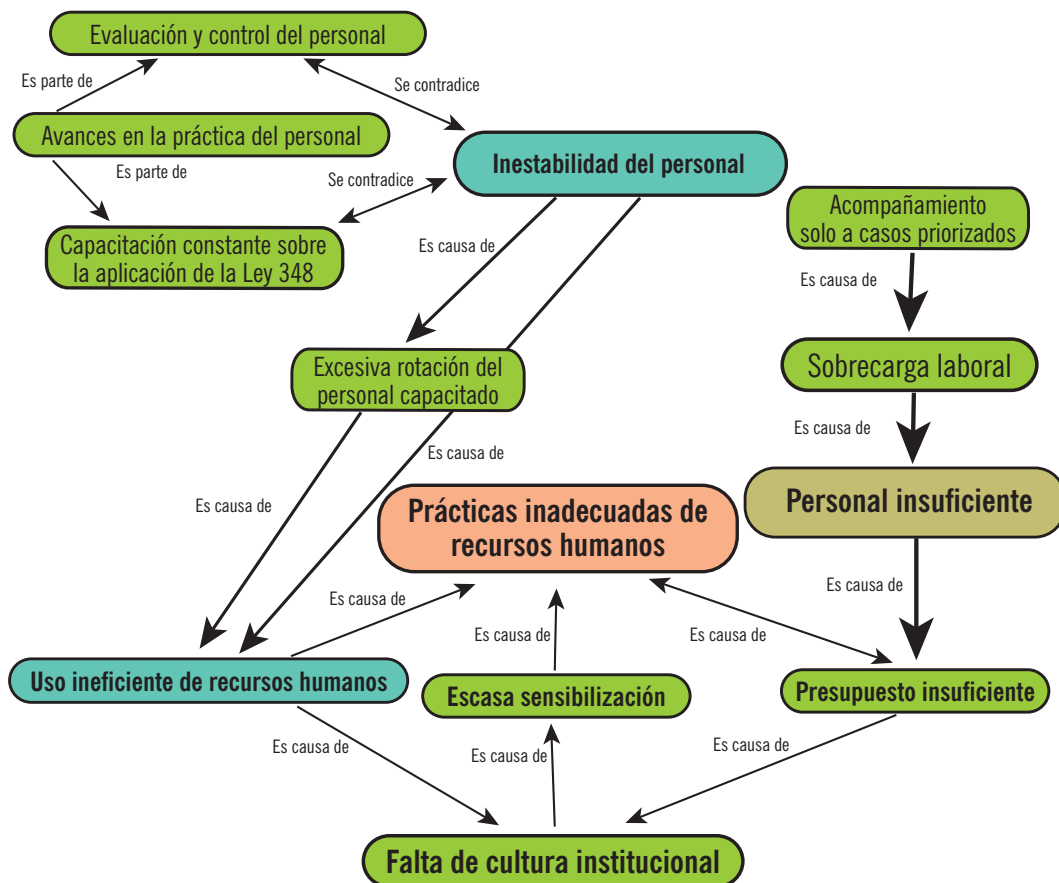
Evaluación y control del personal

Es parte de

Se contradice

Avances en la práctica del personal

Es parte de

Inestabilidad del personal

Se contradice

Capacitación constante sobre la aplicación de la Ley 348

Acompañamiento solo a casos priorizados

Es causa de

Es causa de

Excesiva rotación del personal capacitado

Sobrecarga laboral

Es causa de

Es causa de

Es causa de

Prácticas inadecuadas de recursos humanos

Personal insuficiente

Es causa de

Es causa de

Es causa de

Es causa de

Uso ineficiente de recursos humanos

Escasa sensibilización

Presupuesto insuficiente

Es causa de

Es causa de

Es causa de

Falta de cultura institucional